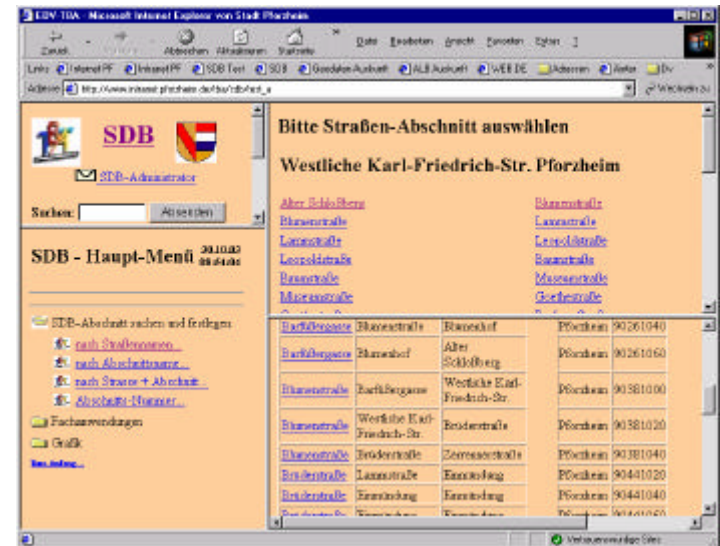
EDV-TBA - Microsoft Internet Explorer von Stadt Pforzheim

Zurück Vorwärts Abbrechen Aktualisieren Startseite Datei Bearbeiten Ansicht Favoriten Extras ?

Links Intranet PF Intranet PF SDB Test SDB Geodaten Auskunft ALB Auskunft WEB.DE Adressen Verke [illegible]

Adresse http://www.intranet.pforzheim.de/tba/?sdb/test_a Wechseln zu

SDB

SDB-Administrator

Suchen: Absenden

SDB - Haupt-Menü 30.10.02 08:54:00

SDB-Abschnitt suchen und festlegen
nach Straßennamen...
nach Abschnittname...
nach Strasse + Abschnitt...
Abschnitts-Nummer...
Fachanwendungen
Grafik
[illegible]

Bitte Straßen-Abschnitt auswählen

Westliche Karl-Friedrich-Str. Pforzheim

Alter Schloßberg
Blumenstraße
Lammstraße
Leopoldstraße
Bauerstraße
Museumstraße

Blumenstraße
Lammstraße
Leopoldstraße
Bauerstraße
Museumstraße
Goethestraße

| Barfüßergasse | Blumenstraße | Blumenhof | Pforzheim | 90261040 |
|---|---|---|---|---|
| Barfüßergasse | Blumenhof | Alter Schloßberg | Pforzheim | 90261060 |
| Blumenstraße | Barfüßergasse | Westliche Karl-Friedrich-Str. | Pforzheim | 90381000 |
| Blumenstraße | Westliche Karl-Friedrich-Str. | Brüderstraße | Pforzheim | 90381020 |
| Blumenstraße | Brüderstraße | Zerrennerstraße | Pforzheim | 90381040 |
| Brüderstraße | Lammstraße | Einmündung | Pforzheim | 90441020 |
| Brüderstraße | Einmündung | Einmündung | Pforzheim | 90441040 |

Vertrauenswürdige Sites